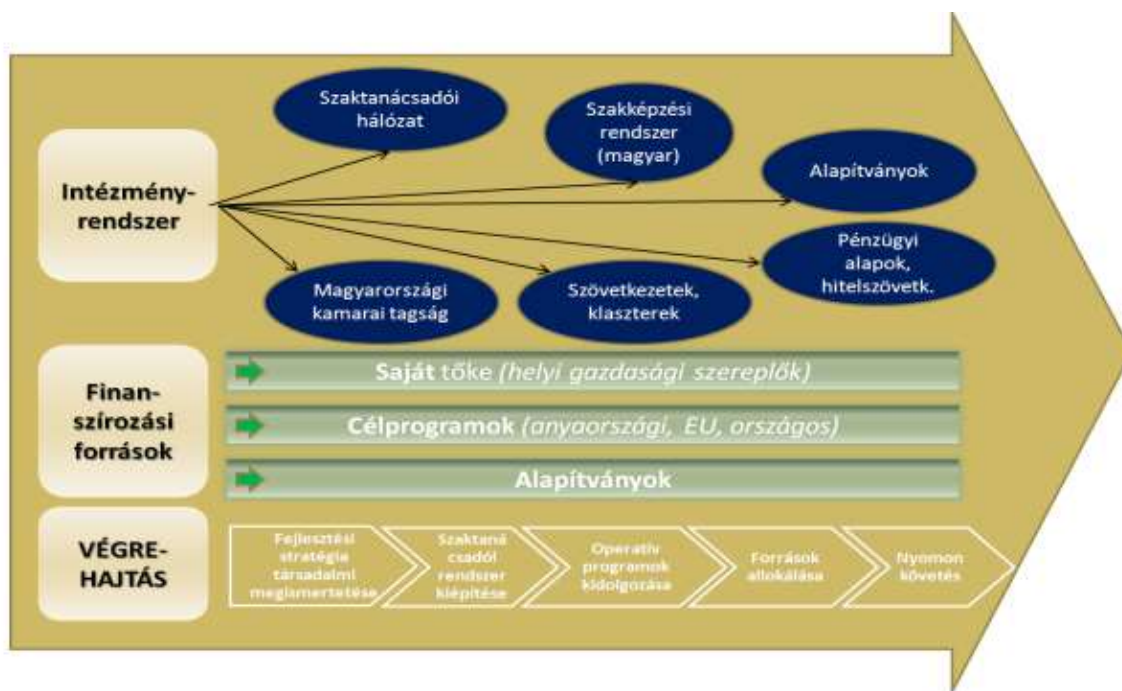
Intézményrendszer

Szaktanácsadói hálózat

Szakképzési rendszer (magyar)

Alapítványok

Pénzügyi alapok, hitelszövetk.

Magyarországi kamarai tagság

Szövetkezetek, klaszterek

Finanszírozási források

Saját tőke (helyi gazdasági szereplők)

Célprogramok (anyaországi, EU, országos)

Alapítványok

VÉGREHAJTÁS

Fejlesztési stratégia társadalmi megismertetése

Szaktanácsadói rendszer kiépítése

Operatív programok kidolgozása

Források allokálása

Nyomon követés